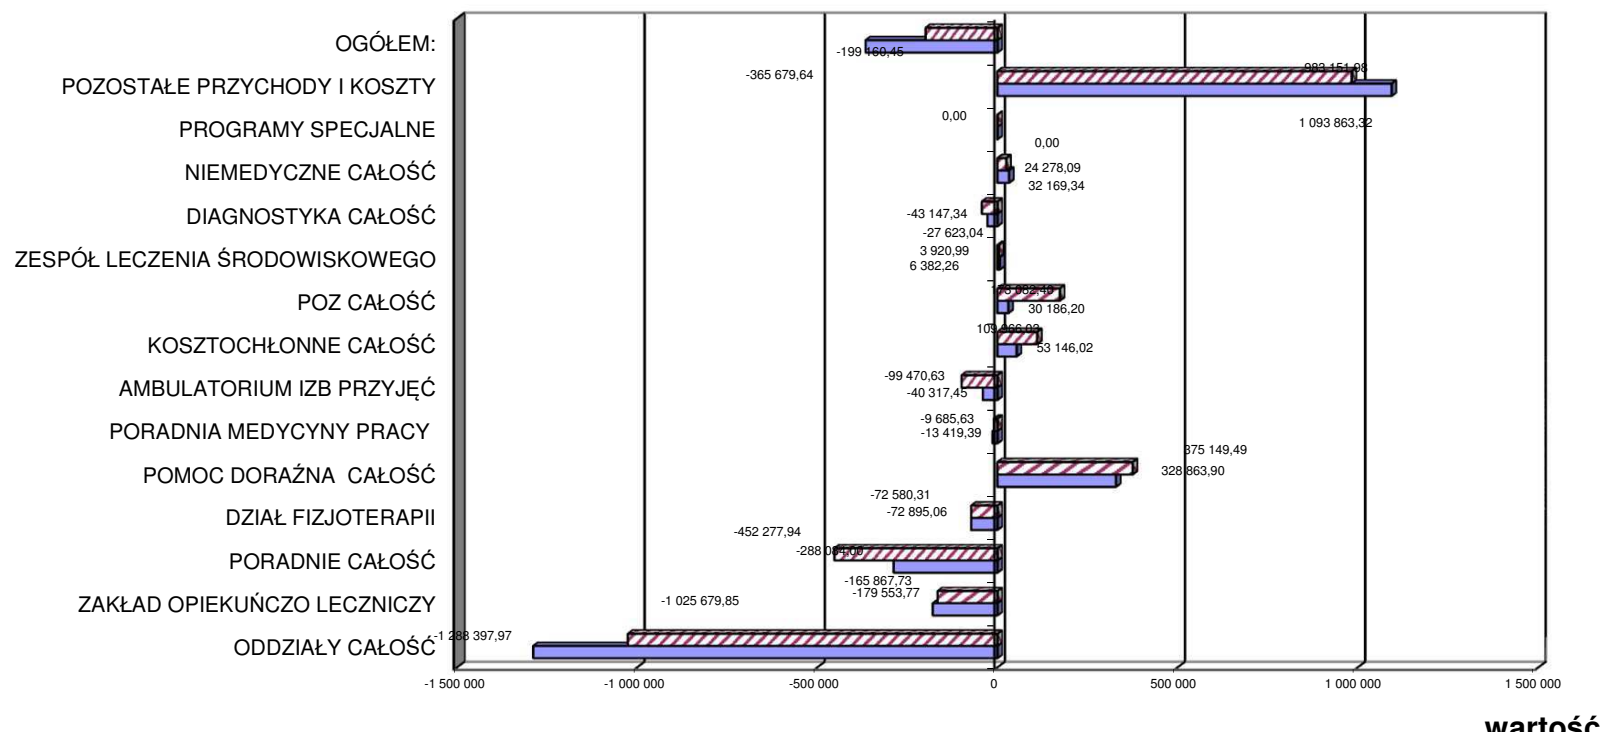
OGÓŁEM:
-199 160,45
-365 679,64
POZOSTAŁE PRZYCHODY I KOSZTY
983 151,08
1 093 863,32
PROGRAMY SPECJALNE
0,00
0,00
NIEMEDYCZNE CAŁOŚĆ
24 278,09
32 169,34
DIAGNOSTYKA CAŁOŚĆ
-43 147,34
-27 623,04
ZESPÓŁ LECZENIA ŚRODOWISKOWEGO
3 920,99
6 382,26
POZ CAŁOŚĆ
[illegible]
30 186,20
KOSZTOCHŁONNE CAŁOŚĆ
109 966,03
53 146,02
AMBULATORIUM IZB PRZYJĘĆ
-99 470,63
-40 317,45
PORADNIA MEDYCYNY PRACY
-9 685,63
-13 419,39
POMOC DORAŹNA CAŁOŚĆ
375 149,49
328 863,90
DZIAŁ FIZJOTERAPII
-72 580,31
-72 895,06
PORADNIE CAŁOŚĆ
-452 277,94
-288 004,00
ZAKŁAD OPIEKUŃCZO LECZNICZY
-165 867,73
-179 553,77
-1 025 679,85
ODDZIAŁY CAŁOŚĆ
-1 288 397,97
-1 500 000
-1 000 000
-500 000
0
500 000
1 000 000
1 500 000
wartość